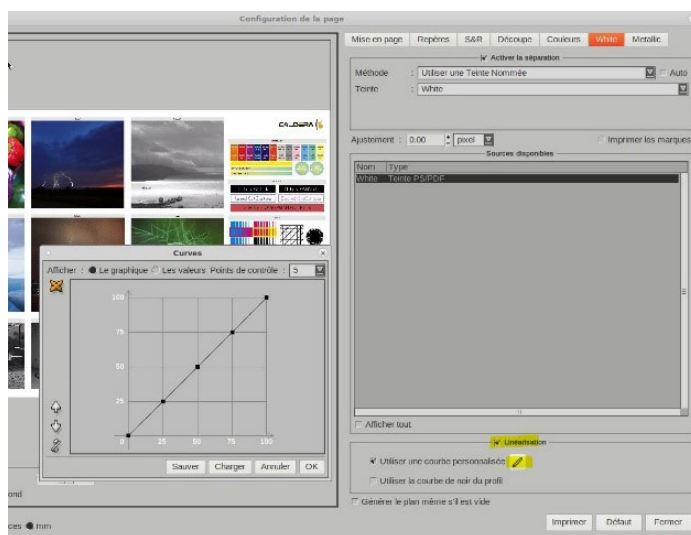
Configuration de la page

Mise en page | Repères | S&R | Découpe | Couleurs | White | Metallic

Activer la séparation

Méthode : Utiliser une Teinte Nommée
Auto

Teinte : White

Ajustement : 0.00 pixel
Imprimer les marques

Sources disponibles

| Nom | Type |
|---|---|
| White | Teinte PS/PDF |

Afficher tout

Linéarisation

Utiliser une courbe personnalisée

Utiliser la courbe de noir du profil

Générer le plan même s'il est vide

Imprimer | Défaut | Fermer

CALDERA

Curves

Afficher : Le graphique Les valeurs Points de contrôle : 5

100
75
50
25
0
0 25 50 75 100

Sauver | Charger | Annuler | OK

ond

ces mm